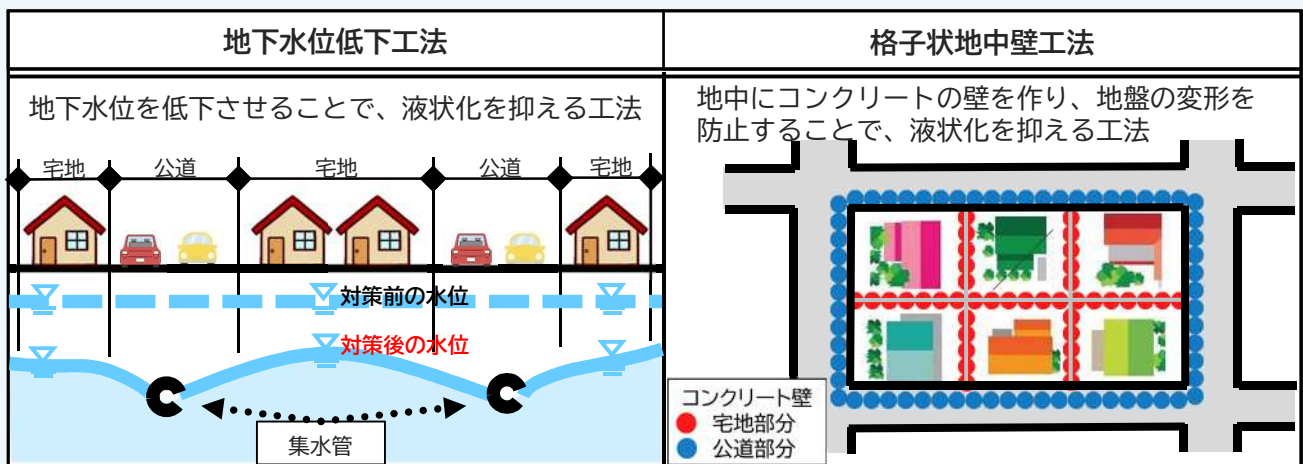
| 地下水位低下工法 | 格子状地中壁工法 |
|---|---|
| 地下水位を低下させることで、液状化を抑える工法 | 地中にコンクリートの壁を作り、地盤の変形を防止することで、液状化を抑える工法 |

宅地 公道 宅地 公道 宅地

対策前の水位

対策後の水位

集水管

コンクリート壁
宅地部分
公道部分